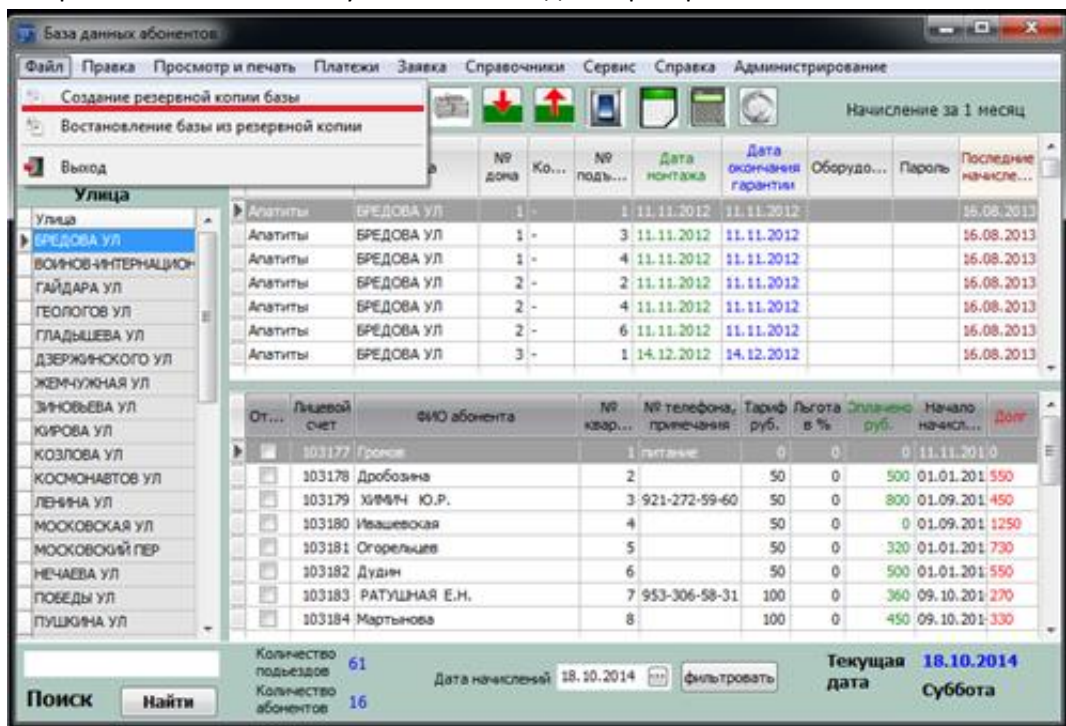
База данных абонентов

Файл Правка Просмотр и печать Платежи Заявка Справочники Сервис Справка Администрирование

Создание резервной копии базы
Востановление базы из резервной копии
Выход

Начисление за 1 месяц

Улица

| Улица |
|---|
| БРЕДОВА УЛ |
| ВОИНОВ-ИНТЕРНАЦИОН |
| ГАЙДАРА УЛ |
| ГЕОЛОГОВ УЛ |
| ГЛАДЫШЕВА УЛ |
| ДЗЕРЖИНСКОГО УЛ |
| ЖЕМЧУЖНАЯ УЛ |
| ЗИНОВЬЕВА УЛ |
| КИРОВА УЛ |
| КОЗЛОВА УЛ |
| КОСМОНАВТОВ УЛ |
| ЛЕНИНА УЛ |
| МОСКОВСКАЯ УЛ |
| МОСКОВСКИЙ ПЕР |
| НЕЧАЕВА УЛ |
| ПОБЕДЫ УЛ |
| ПУШКИНА УЛ |

| | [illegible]а | № дома | Ко... | № подъ... | Дата монтажа | Дата окончания гарантии | Оборудо... | Пароль | Последние начисле... |
|---|---|---|---|---|---|---|---|---|---|
| Апатиты | БРЕДОВА УЛ | 1 | - | 1 | 11.11.2012 | 11.11.2012 | | | 16.08.2013 |
| Апатиты | БРЕДОВА УЛ | 1 | - | 3 | 11.11.2012 | 11.11.2012 | | | 16.08.2013 |
| Апатиты | БРЕДОВА УЛ | 1 | - | 4 | 11.11.2012 | 11.11.2012 | | | 16.08.2013 |
| Апатиты | БРЕДОВА УЛ | 2 | - | 2 | 11.11.2012 | 11.11.2012 | | | 16.08.2013 |
| Апатиты | БРЕДОВА УЛ | 2 | - | 4 | 11.11.2012 | 11.11.2012 | | | 16.08.2013 |
| Апатиты | БРЕДОВА УЛ | 2 | - | 6 | 11.11.2012 | 11.11.2012 | | | 16.08.2013 |
| Апатиты | БРЕДОВА УЛ | 3 | - | 1 | 14.12.2012 | 14.12.2012 | | | 16.08.2013 |

| От... | Лицевой счет | ФИО абонента | № квар... | № телефона, примечания | Тариф руб. | Льгота в % | Оплачено руб. | Начало начисл... | Долг |
|---|---|---|---|---|---|---|---|---|---|
| | 103177 | Громов | 1 | питание | 0 | 0 | 0 | 11.11.2010 | 0 |
| | 103178 | Дробозина | 2 | | 50 | 0 | 500 | 01.01.201 | 550 |
| | 103179 | ХИМИЧ Ю.Р. | 3 | 921-272-59-60 | 50 | 0 | 800 | 01.09.201 | 450 |
| | 103180 | Ивашевская | 4 | | 50 | 0 | 0 | 01.09.201 | 1250 |
| | 103181 | Огорельцев | 5 | | 50 | 0 | 320 | 01.01.201 | 730 |
| | 103182 | Дудин | 6 | | 50 | 0 | 500 | 01.01.201 | 550 |
| | 103183 | РАТУШНАЯ Е.Н. | 7 | 953-306-58-31 | 100 | 0 | 360 | 09.10.201 | 270 |
| | 103184 | Мартынова | 8 | | 100 | 0 | 450 | 09.10.201 | 330 |

Поиск Найти

Количество подъездов 61
Количество абонентов 16

Дата начислений 18.10.2014 фильтровать

Текущая дата 18.10.2014 Суббота